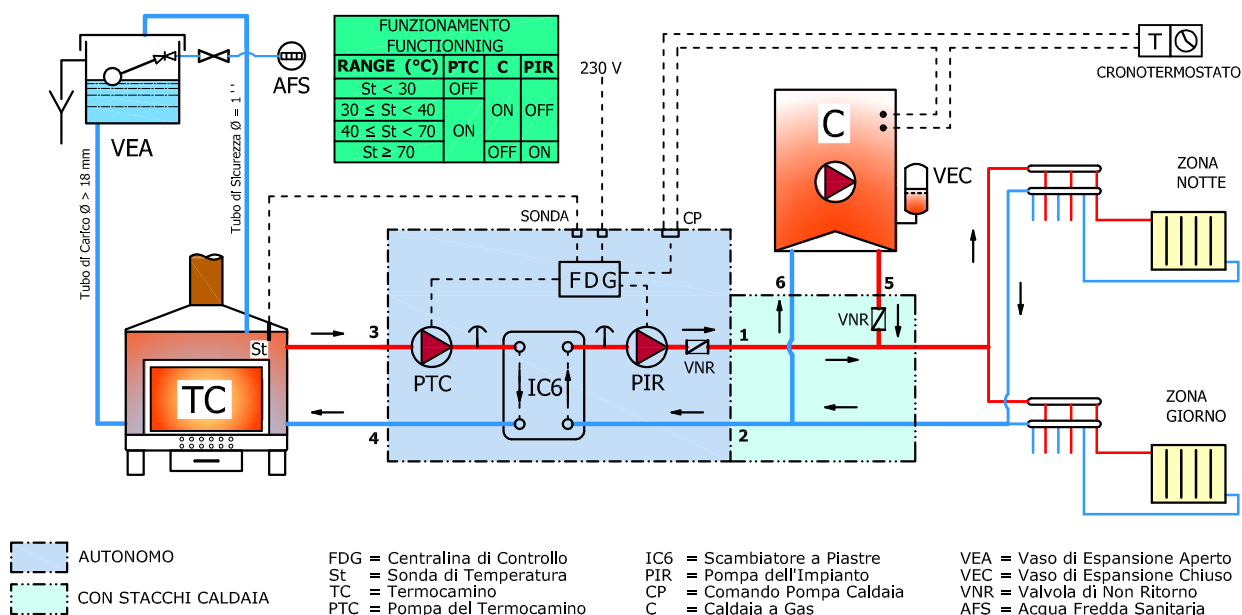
FUNZIONAMENTO
FUNCTIONNING

| RANGE (°C) | PTC | C | PIR |
|---|---|---|---|
| St < 30 | OFF | ON | OFF |
| 30 ≤ St < 40 | ON | ON | OFF |
| 40 ≤ St < 70 | ON | ON | OFF |
| St ≥ 70 | ON | OFF | ON |

230 V

T

CRONOTERMOSTATO

AFS

VEA

Tubo di Carico Ø > 18 mm

Tubo di Sicurezza Ø = 1''

C

VEC

ZONA NOTTE

SONDA

CP

FDG

6

5

VNR

St

3

TC

PTC

IC6

PIR

VNR

1

4

2

ZONA GIORNO

AUTONOMO

CON STACCHI CALDAIA

FDG = Centralina di Controllo
St = Sonda di Temperatura
TC = Termocamino
PTC = Pompa del Termocamino

IC6 = Scambiatore a Piastre
PIR = Pompa dell'Impianto
CP = Comando Pompa Caldaia
C = Caldaia a Gas

VEA = Vaso di Espansione Aperto
VEC = Vaso di Espansione Chiuso
VNR = Valvola di Non Ritorno
AFS = Acqua Fredda Sanitaria